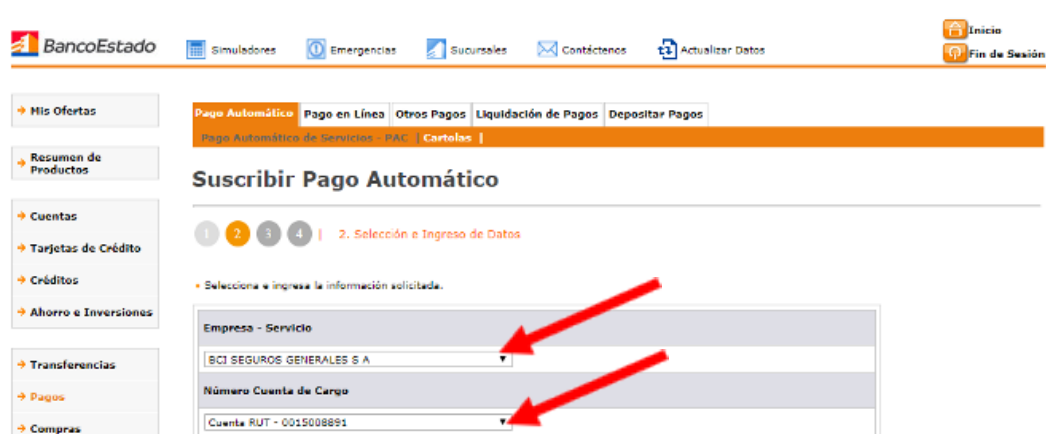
BancoEstado

Simuladores Emergencias Sucursales Contáctenos Actualizar Datos

Inicio
Fin de Sesión

→ Mis Ofertas

→ Resumen de Productos

→ Cuentas
→ Tarjetas de Crédito
→ Créditos
→ Ahorro e Inversiones

→ Transferencias
→ Pagos
→ Compras

Pago Automático | Pago en Línea | Otros Pagos | Liquidación de Pagos | Depositar Pagos

Pago Automático de Servicios - PAC | Cartolas |

Suscribir Pago Automático

1 2 3 4 | 2. Selección e Ingreso de Datos

• Selecciona e ingresa la información solicitada.

Empresa - Servicio

BCI SEGUROS GENERALES S A

Número Cuenta de Cargo

Cuenta RUT - 0015008891